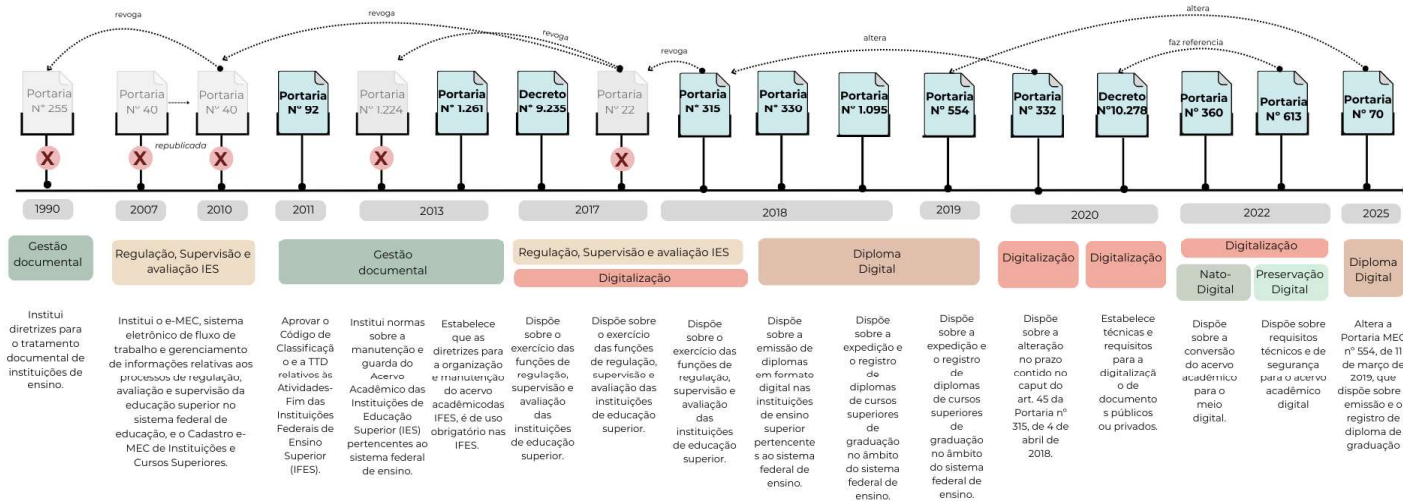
revoga
revoga
revoga
revoga
altera
altera
faz referencia

Portaria Nº 255
Portaria Nº 40
Portaria Nº 40
Portaria Nº 92
Portaria Nº 1.224
Portaria Nº 1.261
Decreto Nº 9.235
Portaria Nº 22
Portaria Nº 315
Portaria Nº 330
Portaria Nº 1.095
Portaria Nº 554
Portaria Nº 332
Decreto Nº10.278
Portaria Nº 360
Portaria Nº 613
Portaria Nº 70

republicada

1990
2007
2010
2011
2013
2017
2018
2019
2020
2022
2025

Gestão documental

Regulação, Supervisão e avaliação IES

Gestão documental

Regulação, Supervisão e avaliação IES

Digitalização

Diploma Digital

Digitalização

Digitalização

Digitalização

Nato-Digital

Preservação Digital

Diploma Digital

Institui diretrizes para o tratamento documental de instituições de ensino.

Institui o e-MEC, sistema eletrônico de fluxo de trabalho e gerenciamento de informações relativas aos processos de regulação, avaliação e supervisão da educação superior no sistema federal de educação, e o Cadastro e-MEC de Instituições e Cursos Superiores.

Aprovar o Código de Classificação e a TTD relativos às Atividades-Fim das Instituições Federais de Ensino Superior (IFES).

Institui normas sobre a manutenção e guarda do Acervo Acadêmico das Instituições de Educação Superior (IES) pertencentes ao sistema federal de ensino.

Estabelece que as diretrizes para a organização e manutenção do acervo acadêmicodas IFES, é de uso obrigatório nas IFES.

Dispõe sobre o exercício das funções de regulação, supervisão e avaliação das instituições de educação superior.

Dispõe sobre o exercício das funções de regulação, supervisão e avaliação das instituições de educação superior.

Dispõe sobre o exercício das funções de regulação, supervisão e avaliação das instituições de educação superior.

Dispõe sobre a emissão de diplomas em formato digital nas instituições de ensino superior pertencentes ao sistema federal de ensino.

Dispõe sobre a expedição e o registro de diplomas de cursos superiores de graduação no âmbito do sistema federal de ensino.

Dispõe sobre a expedição e o registro de diplomas de cursos superiores de graduação no âmbito do sistema federal de ensino.

Dispõe sobre a alteração no prazo contido no caput do art. 45 da Portaria nº 315, de 4 de abril de 2018.

Estabelece técnicas e requisitos para a digitalização de documentos públicos ou privados.

Dispõe sobre a conversão do acervo acadêmico para o meio digital.

Dispõe sobre requisitos técnicos e de segurança para o acervo acadêmico digital

Altera a Portaria MEC nº 554, de 11 de março de 2019, que dispõe sobre a emissão e o registro de diploma de graduação